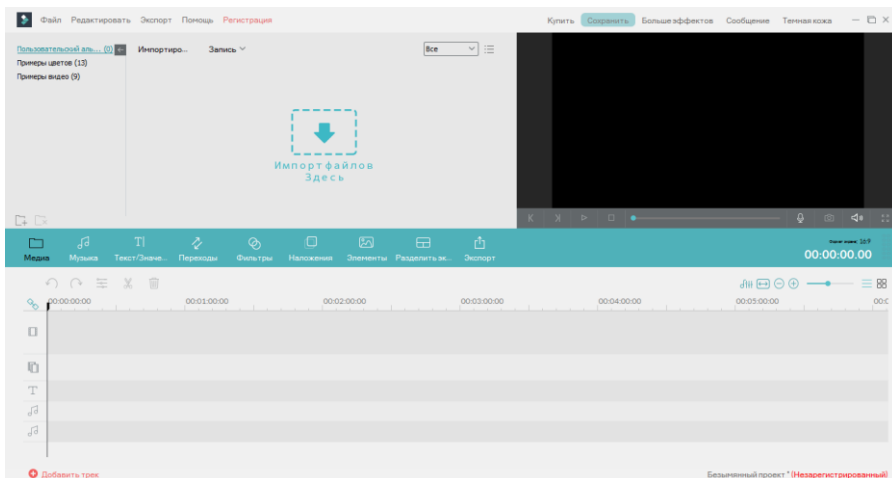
Файл Редактировать Экспорт Помощь Регистрация

Купить Сохранить Больше эффектов Сообщение Темная кожа

Пользовательский аль... (0)
Примеры цветов (13)
Примеры видео (9)

Импортиро... Запись

Все

Импорт файлов
Здесь

Медиа Музыка Текст/Значе... Переходы Фильтры Наложения Элементы Разделить эк... Экспорт

16:9
00:00:00.00

00:00:00:00 00:01:00:00 00:02:00:00 00:03:00:00 00:04:00:00 00:05:00:00 00:0

Добавить трек

Безымянный проект * (Незарегистрированный)